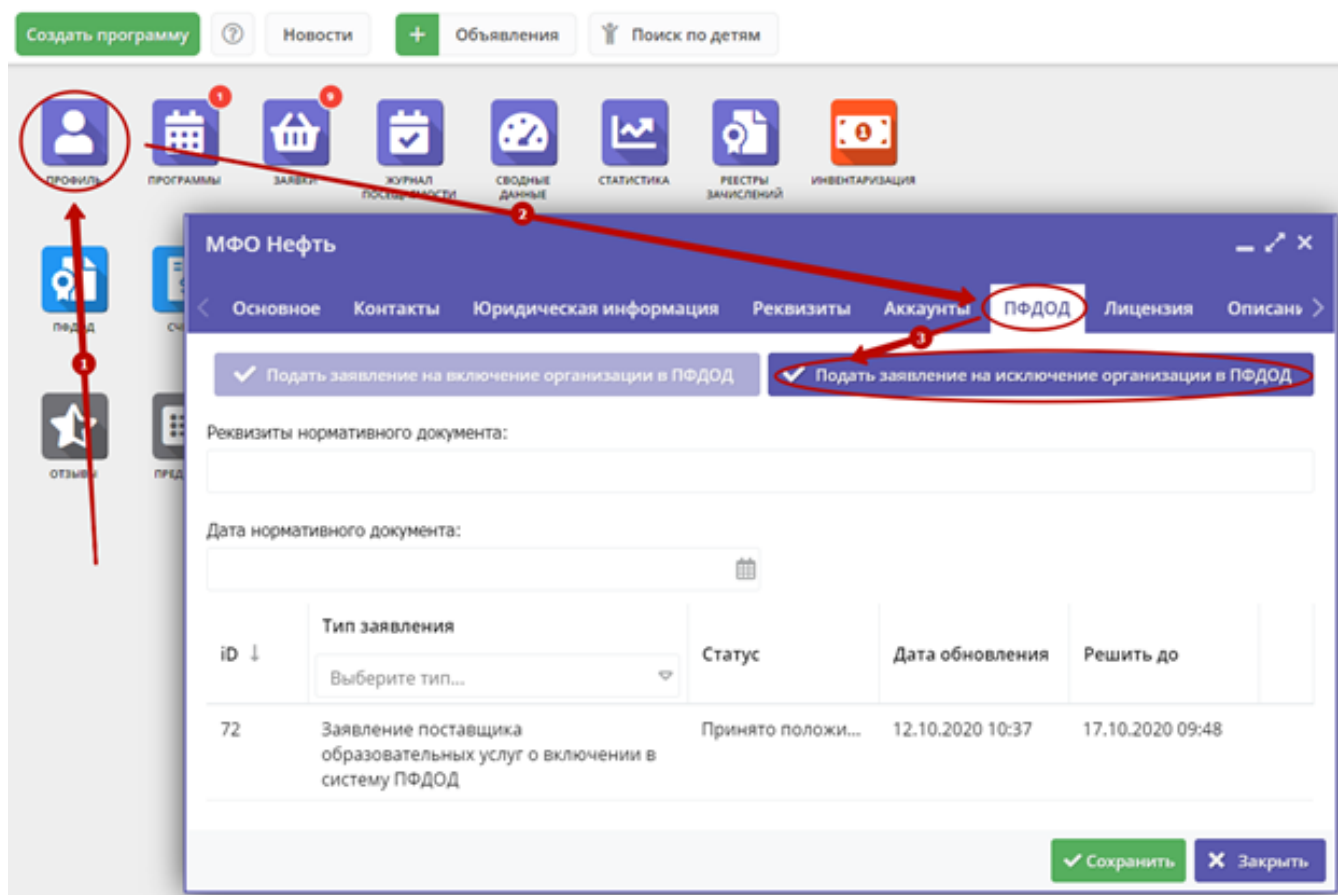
Создать программу ? Новости + Объявления Поиск по детям

1 9

ПРОФИЛЬ ПРОГРАММЫ ЗАЯВКИ ЖУРНАЛ ПОСЕЩАЕМОСТИ СВОДНЫЕ ДАННЫЕ СТАТИСТИКА РЕЕСТРЫ ЗАЧИСЛЕНИЙ ИНВЕНТАРИЗАЦИЯ

2

ПФДОД СЧ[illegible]

1

ОТЗЫВЫ ПРЕД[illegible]

МФО Нефть

Основное Контакты Юридическая информация Реквизиты Аккаунты ПФДОД Лицензия Описани

3

Подать заявление на включение организации в ПФДОД

Подать заявление на исключение организации в ПФДОД

Реквизиты нормативного документа:

Дата нормативного документа:

| iD ↓ | Тип заявления<br>Выберите тип... | Статус | Дата обновления | Решить до |
|---|---|---|---|---|
| 72 | Заявление поставщика образовательных услуг о включении в систему ПФДОД | Принято положи... | 12.10.2020 10:37 | 17.10.2020 09:48 |

Сохранить Закрыть